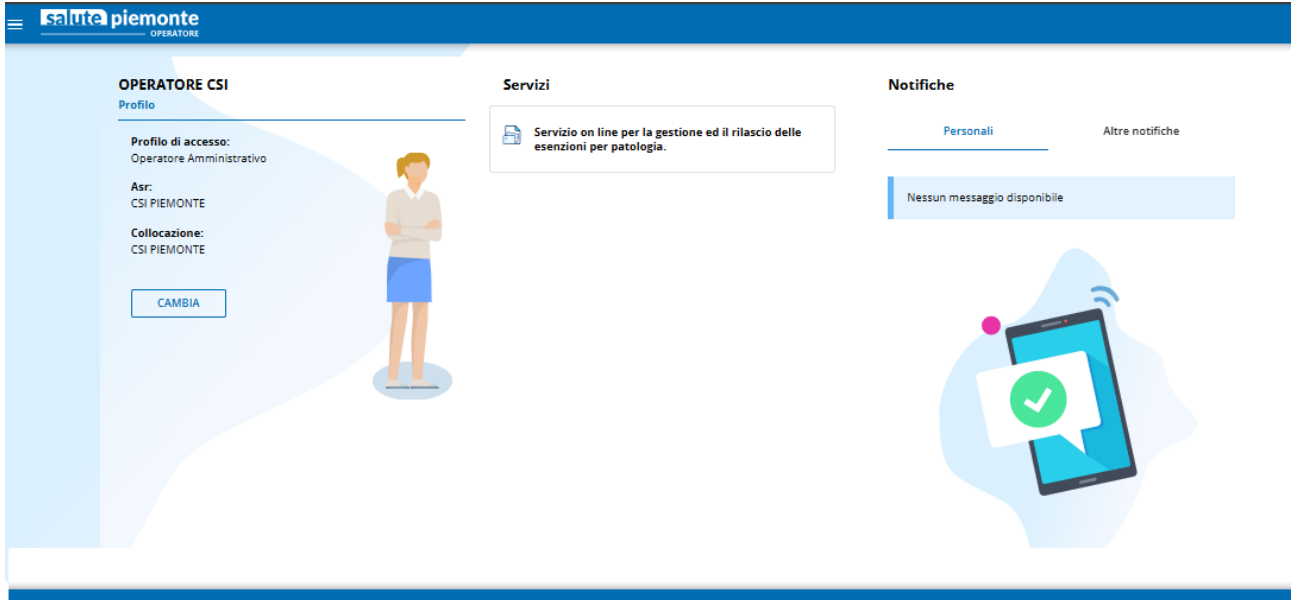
salute piemonte
OPERATORE

OPERATORE CSI
Profilo

Profilo di accesso:
Operatore Amministrativo

Asr:
CSI PIEMONTE

Collocazione:
CSI PIEMONTE

CAMBIA

Servizi

Servizio on line per la gestione ed il rilascio delle esenzioni per patologia.

Notifiche

Personali

Altre notifiche

Nessun messaggio disponibile